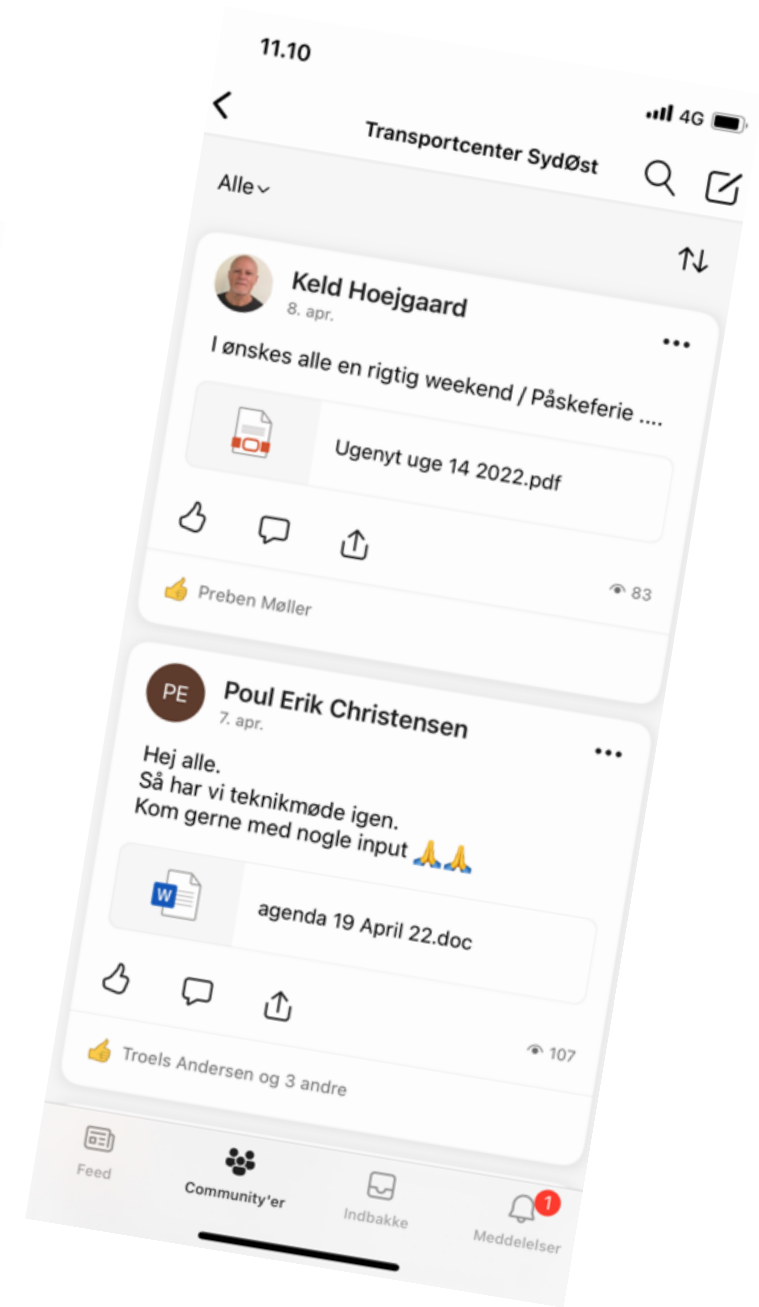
11.10

4G

Transportcenter SydØst

Alle

Keld Hoejgaard
8. apr.

I ønskes alle en rigtig weekend / Påskeferie ....

Ugenyt uge 14 2022.pdf

👍 Preben Møller

83

PE

Poul Erik Christensen
7. apr.

Hej alle.
Så har vi teknikmøde igen.
Kom gerne med nogle input 🙏🙏

W

agenda 19 April 22.doc

👍 Troels Andersen og 3 andre

107

Feed

Community'er

Indbakke

1

Meddelelser